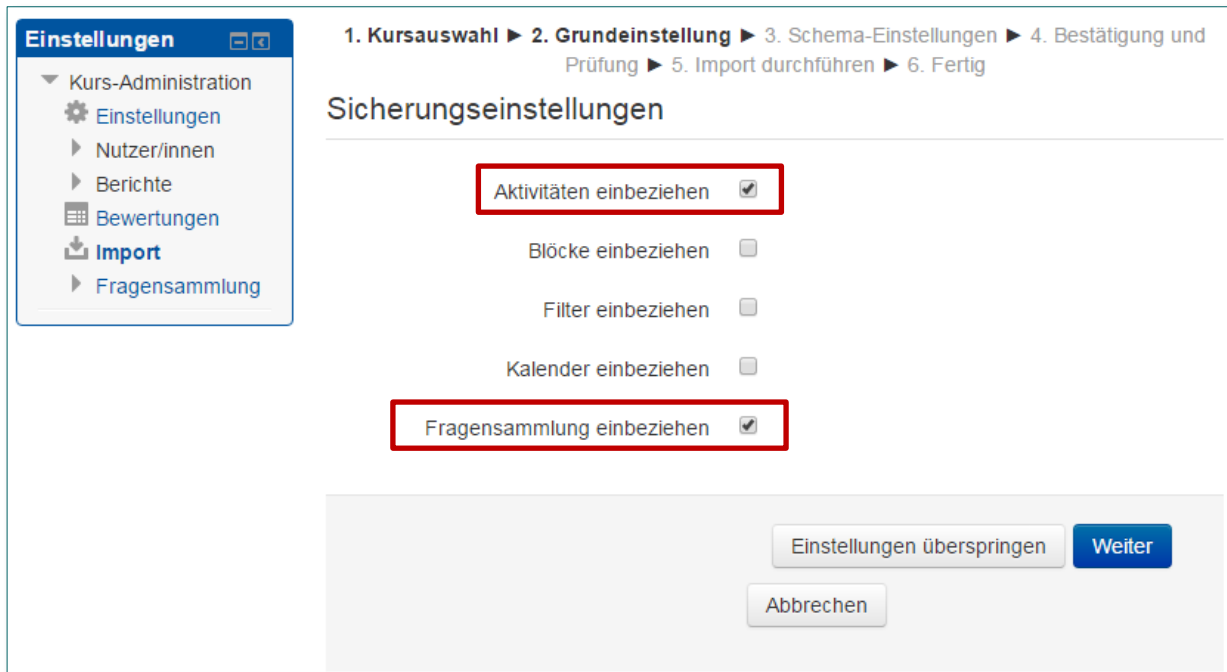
Einstellungen

Kurs-Administration
Einstellungen
Nutzer/innen
Berichte
Bewertungen
Import
Fragensammlung

1. Kursauswahl ► 2. Grundeinstellung ► 3. Schema-Einstellungen ► 4. Bestätigung und Prüfung ► 5. Import durchführen ► 6. Fertig

Sicherungseinstellungen

Aktivitäten einbeziehen

Blöcke einbeziehen

Filter einbeziehen

Kalender einbeziehen

Fragensammlung einbeziehen

Einstellungen überspringen
Weiter
Abbrechen